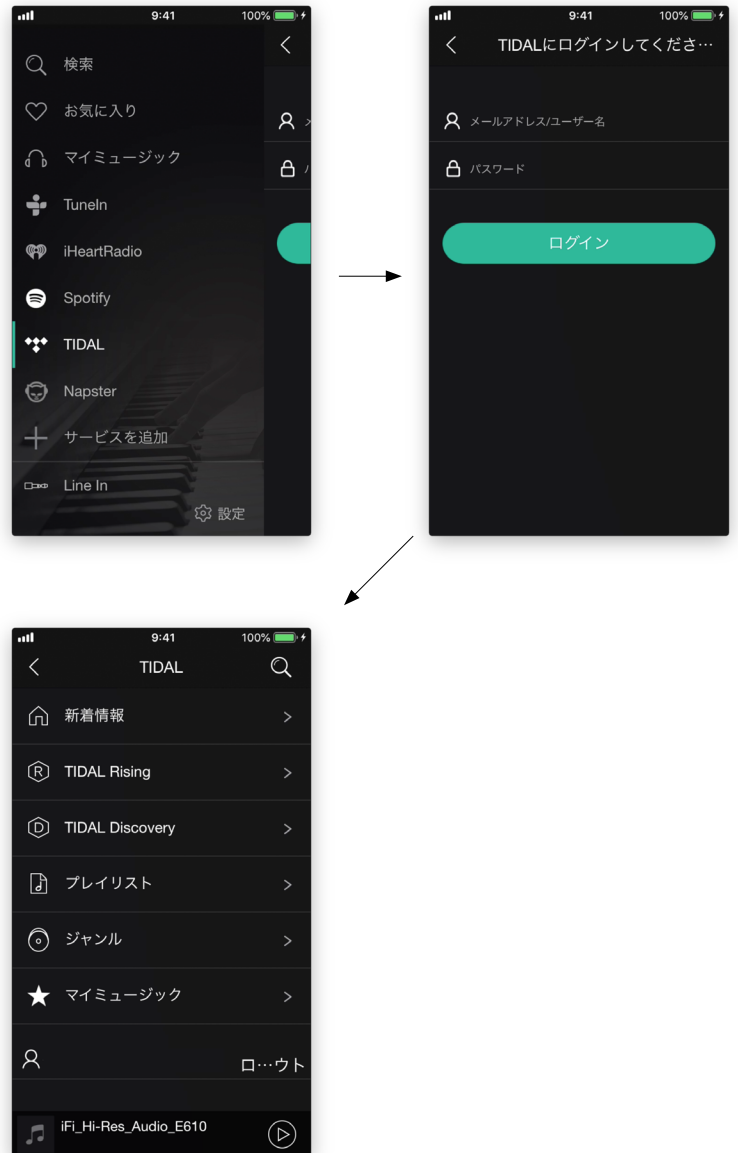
9:41 100%

検索

お気に入り

マイミュージック

TuneIn

iHeartRadio

Spotify

TIDAL

Napster

サービスを追加

Line In

設定

9:41 100%

TIDALにログインしてくださ…

メールアドレス/ユーザー名

パスワード

ログイン

9:41 100%

TIDAL

新着情報

TIDAL Rising

TIDAL Discovery

プレイリスト

ジャンル

マイミュージック

ロ…ウト

iFi_Hi-Res_Audio_E610